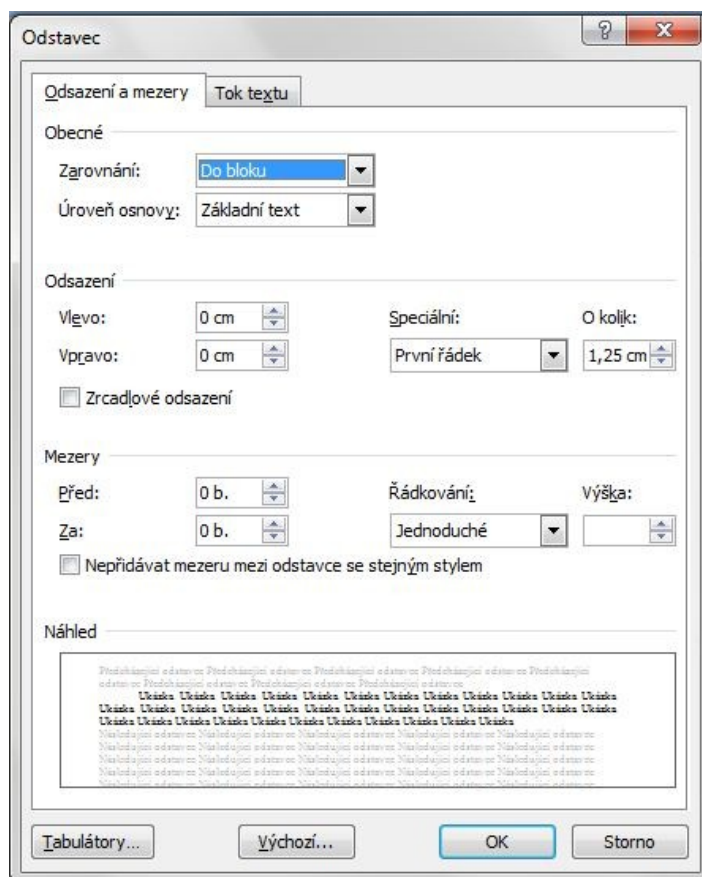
Odstavec

? X

Odsazení a mezery | Tok textu

Obecné

Zarovnání: Do bloku

Úroveň osnovy: Základní text

Odsazení

Vlevo: 0 cm

Vpravo: 0 cm

Speciální: První řádek

O kolik: 1,25 cm

Zrcadlové odsazení

Mezery

Před: 0 b.

Za: 0 b.

Řádkování: Jednoduché

Výška:

Nepřidávat mezeru mezi odstavce se stejným stylem

Náhled

Předcházející odstavec Předcházející odstavec Předcházející odstavec Předcházející odstavec Předcházející odstavec Předcházející odstavec Předcházející odstavec

Ukázka Ukázka Ukázka Ukázka Ukázka Ukázka Ukázka Ukázka Ukázka Ukázka Ukázka Ukázka Ukázka Ukázka Ukázka Ukázka Ukázka Ukázka Ukázka Ukázka Ukázka Ukázka Ukázka Ukázka Ukázka Ukázka Ukázka Ukázka Ukázka Ukázka Ukázka Ukázka Ukázka Ukázka Ukázka Ukázka

Následující odstavec Následující odstavec Následující odstavec Následující odstavec Následující odstavec Následující odstavec Následující odstavec Následující odstavec Následující odstavec Následující odstavec Následující odstavec Následující odstavec Následující odstavec Následující odstavec Následující odstavec Následující odstavec Následující odstavec Následující odstavec Následující odstavec Následující odstavec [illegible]

Tabulátory... Výchozí... OK Storno